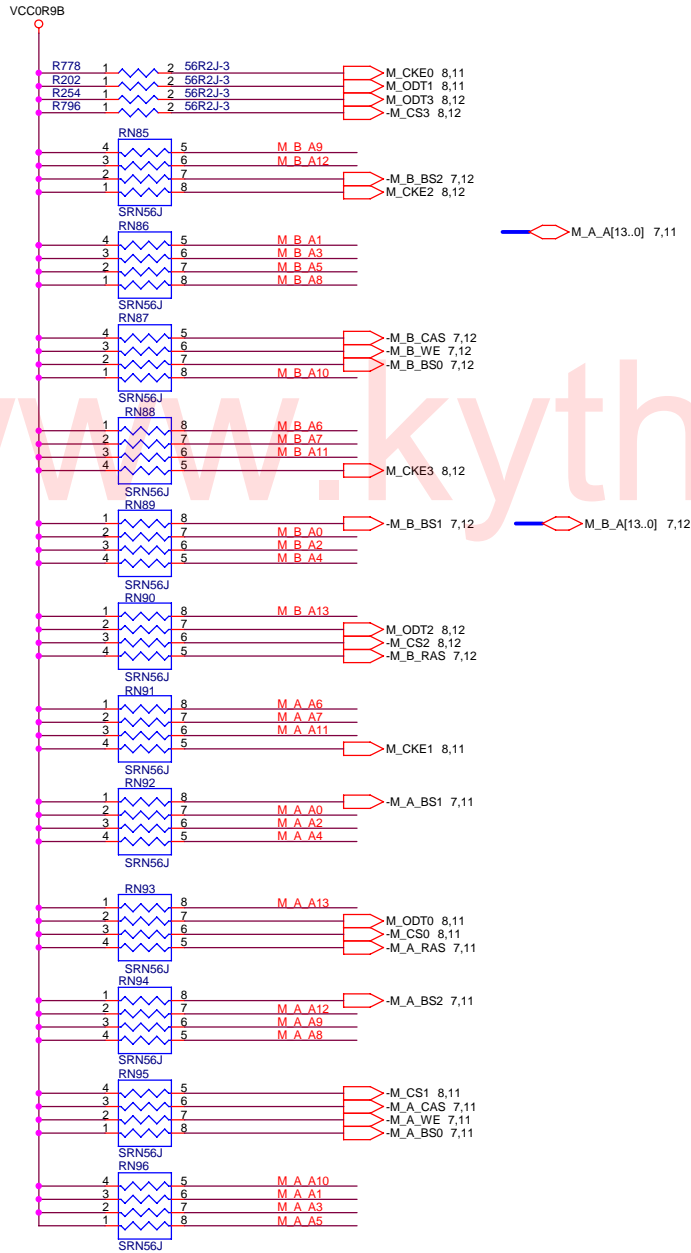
VCC0R9B

R778 1 2 56R2J-3 M_CKE0 8,11
R202 1 2 56R2J-3 M_ODT1 8,11
R254 1 2 56R2J-3 M_ODT3 8,12
R796 1 2 56R2J-3 -M_CS3 8,12

RN85
4 5 M_B_A9
3 6 M_B_A12
2 7 -M_B_BS2 7,12
1 8 M_CKE2 8,12
SRN56J

RN86
4 5 M_B_A1
3 6 M_B_A3
2 7 M_B_A5
1 8 M_B_A8
SRN56J

M_A_A[13..0] 7,11

RN87
4 5 -M_B_CAS 7,12
3 6 -M_B_WE 7,12
2 7 -M_B_BS0 7,12
1 8 M_B_A10
SRN56J

www.kyth

RN88
1 8 M_B_A6
2 7 M_B_A7
3 6 M_B_A11
4 5 M_CKE3 8,12
SRN56J

RN89
1 8 -M_B_BS1 7,12
2 7 M_B_A0
3 6 M_B_A2
4 5 M_B_A4
SRN56J

M_B_A[13..0] 7,12

RN90
1 8 M_B_A13
2 7 M_ODT2 8,12
3 6 -M_CS2 8,12
4 5 -M_B_RAS 7,12
SRN56J

RN91
1 8 M_A_A6
2 7 M_A_A7
3 6 M_A_A11
4 5 M_CKE1 8,11
SRN56J

RN92
1 8 -M_A_BS1 7,11
2 7 M_A_A0
3 6 M_A_A2
4 5 M_A_A4
SRN56J

RN93
1 8 M_A_A13
2 7 M_ODT0 8,11
3 6 -M_CS0 8,11
4 5 -M_A_RAS 7,11
SRN56J

RN94
1 8 -M_A_BS2 7,11
2 7 M_A_A12
3 6 M_A_A9
4 5 M_A_A8
SRN56J

RN95
4 5 -M_CS1 8,11
3 6 -M_A_CAS 7,11
2 7 -M_A_WE 7,11
1 8 -M_A_BS0 7,11
SRN56J

RN96
4 5 M_A_A10
3 6 M_A_A1
2 7 M_A_A3
1 8 M_A_A5
SRN56J